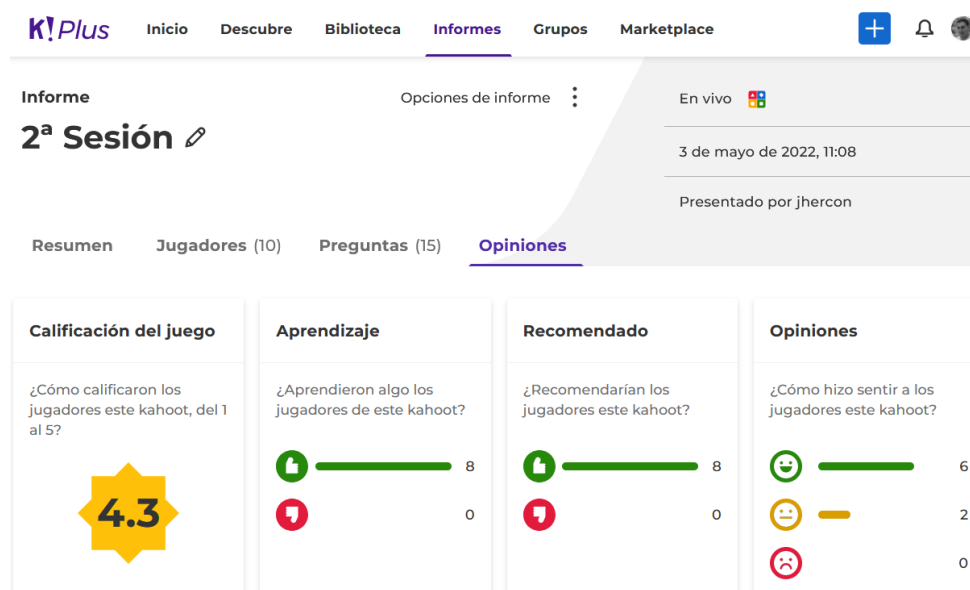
K! Plus Inicio Descubre Biblioteca Informes Grupos Marketplace

Informe
2ª Sesión

Opciones de informe

En vivo

3 de mayo de 2022, 11:08

Presentado por jhercon

Resumen Jugadores (10) Preguntas (15) Opiniones

Calificación del juego
¿Cómo calificaron los jugadores este kahoot, del 1 al 5?
4.3

Aprendizaje
¿Aprendieron algo los jugadores de este kahoot?
8
0

Recomendado
¿Recomendarían los jugadores este kahoot?
8
0

Opiniones
¿Cómo hizo sentir a los jugadores este kahoot?
6
2
0